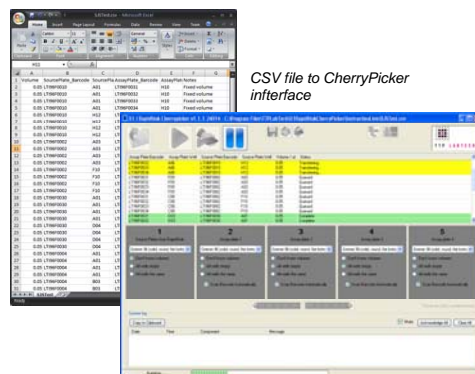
CSV file to CherryPicker infterface

| | A | B | C | D | E | F |
|---|---|---|---|---|---|---|
| 1 | Volume | SourcePlate_Barcode | SourcePlate | AssayPlate_Barcode | AssayPlate | Notes |
| 2 | 0.05 | LTIN#0010 | A01 | LTIN#0031 | H10 | Fixed volume |
| 3 | 0.05 | LTIN#0010 | A01 | LTIN#0031 | H10 | Fixed volume |
| 4 | 0.05 | LTIN#0010 | A01 | LTIN#0034 | H10 | Fixed volume |
| 5 | 0.05 | LTIN#0010 | A01 | LTIN#0034 | H10 | Fixed volume |